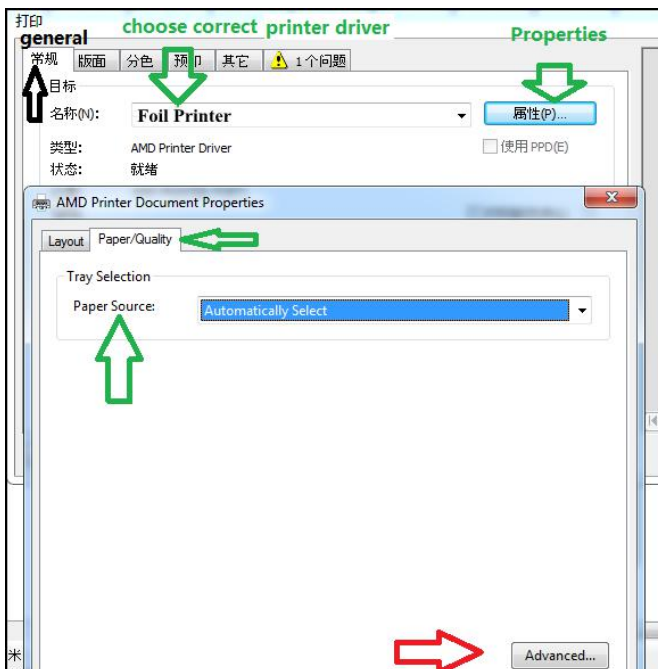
打印
general
choose correct printer driver
Properties
常规 版面 分色 预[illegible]印 其它 1个问题
目标
名称(N): Foil Printer
属性(P)...
类型: AMD Printer Driver
使用 PPD(E)
状态: 就绪
AMD Printer Document Properties
Layout Paper/Quality
Tray Selection
Paper Source: Automatically Select
Advanced...
米